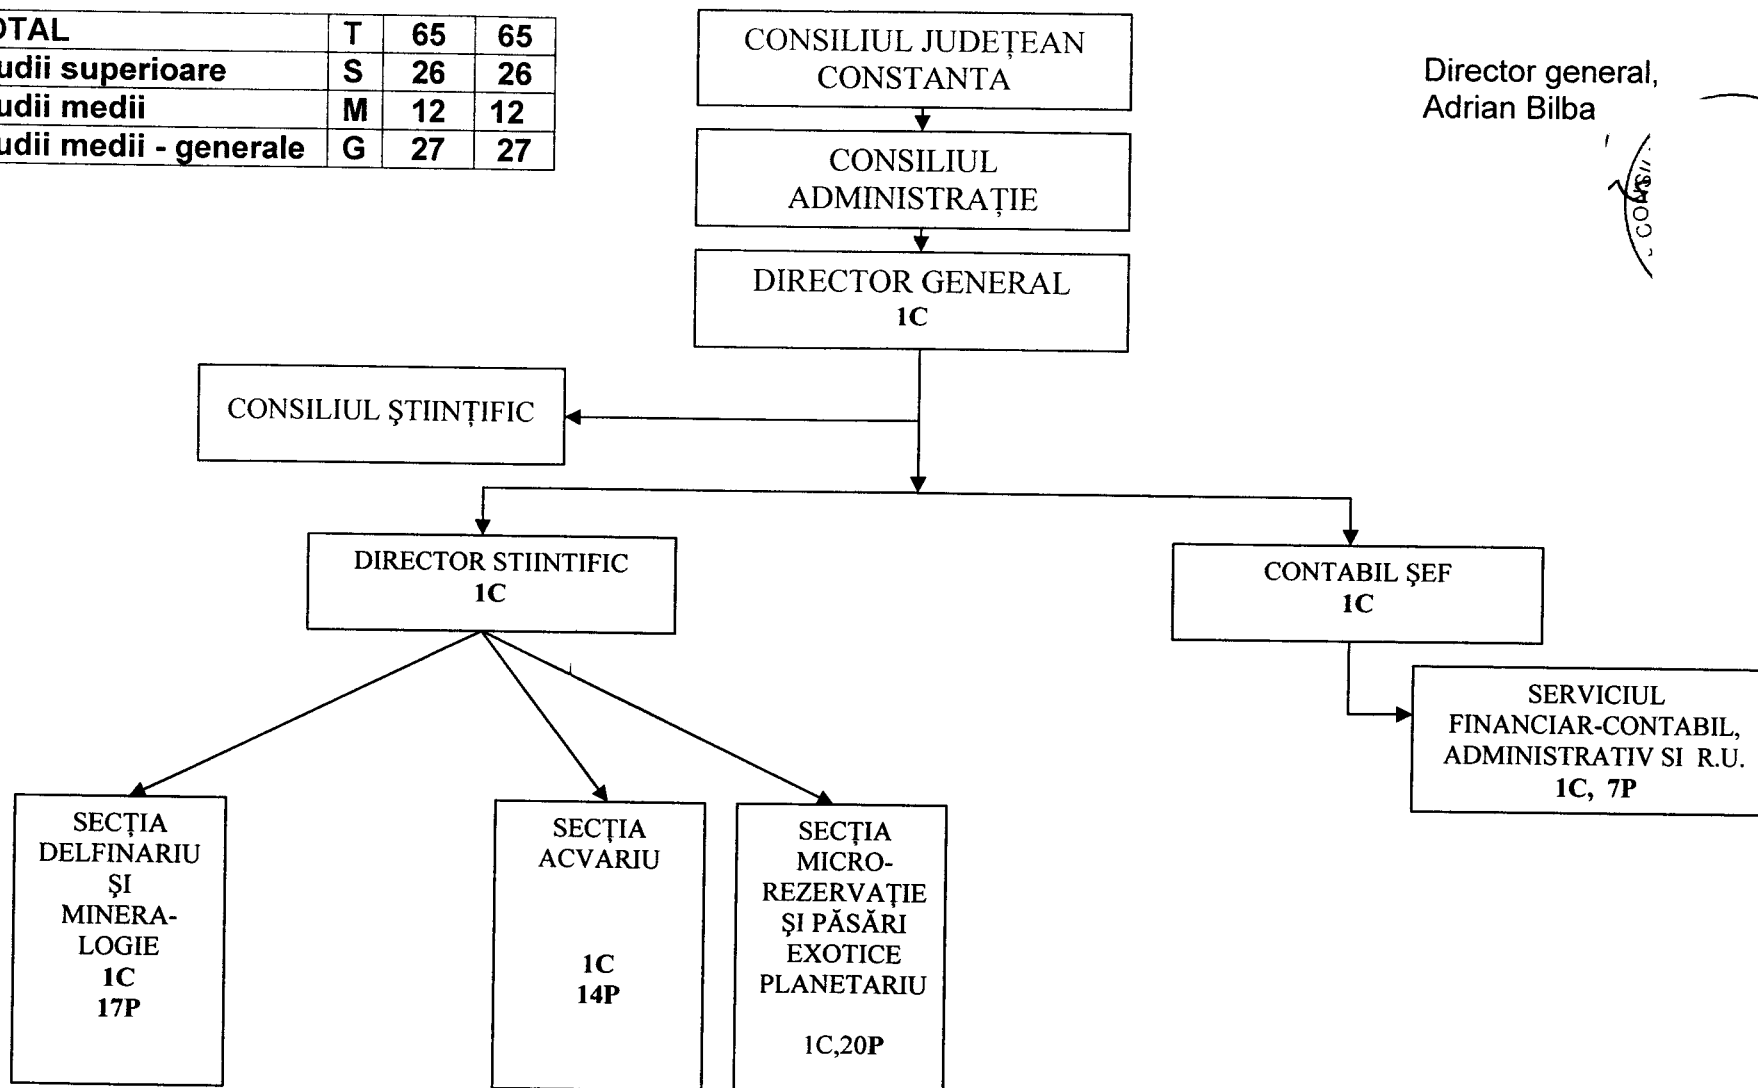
| OTAL | T | 65 | 65 |
|---|---|---|---|
| udii superioare | S | 26 | 26 |
| udii medii | M | 12 | 12 |
| udii medii - generale | G | 27 | 27 |

CONSILIUL JUDEȚEAN CONSTANTA

CONSILIUL ADMINISTRAȚIE

DIRECTOR GENERAL 1C

Director general, Adrian Bilba

CONSILIUL ȘTIINȚIFIC

DIRECTOR STIINTIFIC 1C

CONTABIL ȘEF 1C

SERVICIUL FINANCIAR-CONTABIL, ADMINISTRATIV SI R.U. 1C, 7P

SECȚIA DELFINARIU ŞI MINERALOGIE 1C 17P

SECȚIA ACVARIU 1C 14P

SECȚIA MICROREZERVAȚIE ŞI PĂSĂRI EXOTICE PLANETARIU 1C,20P

CONS